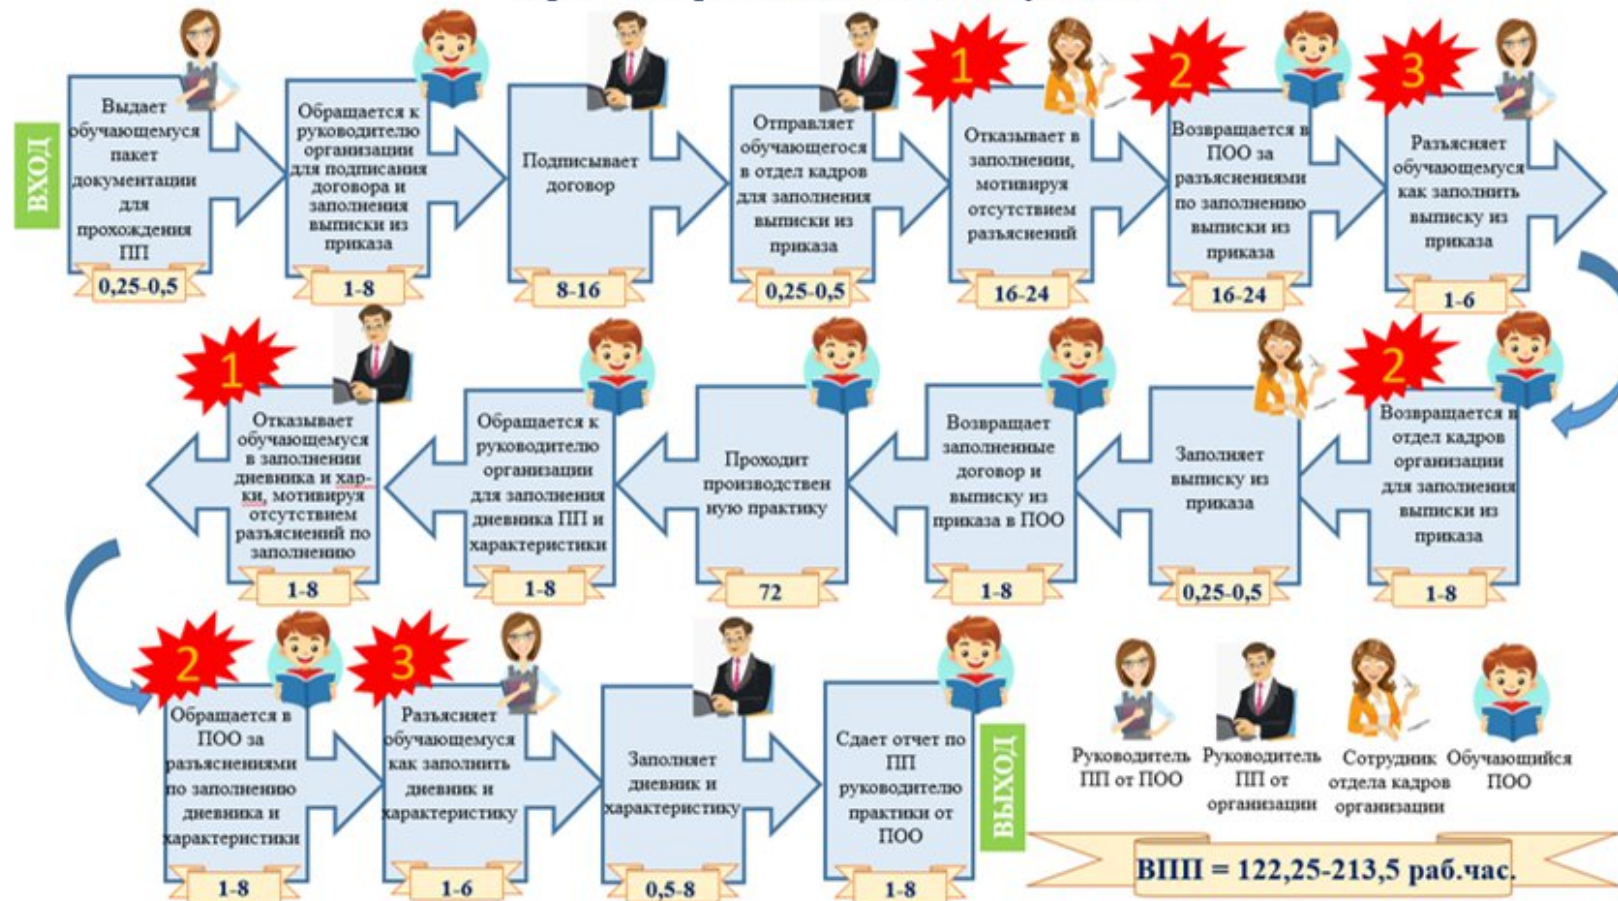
ВХОД

Выдает обучающемуся пакет документации для прохождения ПП
0,25-0,5

Обращается к руководителю организации для подписания договора и заполнения выписки из приказа
1-8

Подписывает договор
8-16

Отправляет обучающегося в отдел кадров для заполнения выписки из приказа
0,25-0,5

1
Отказывает в заполнении, мотивируя отсутствием разъяснений
16-24

2
Возвращается в ПОО за разъяснениями по заполнению выписки из приказа
16-24

3
Разъясняет обучающемуся как заполнить выписку из приказа
1-6

2
Возвращается в отдел кадров организации для заполнения выписки из приказа
1-8

Заполняет выписку из приказа
0,25-0,5

Возвращает заполненные договор и выписку из приказа в ПОО
1-8

Проходит производственную практику
72

Обращается к руководителю организации для заполнения дневника ПП и характеристики
1-8

1
Отказывает обучающемуся в заполнении дневника и хар-ки, мотивируя отсутствием разъяснений по заполнению
1-8

2
Обращается в ПОО за разъяснениями по заполнению дневника и характеристики
1-8

3
Разъясняет обучающемуся как заполнить дневник и характеристику
1-6

Заполняет дневник и характеристику
0,5-8

Сдает отчет по ПП руководителю практики от ПОО
1-8

ВЫХОД

Руководитель ПП от ПОО
Руководитель ПП от организации
Сотрудник отдела кадров организации
Обучающийся ПОО

ВПП = 122,25-213,5 раб.час.